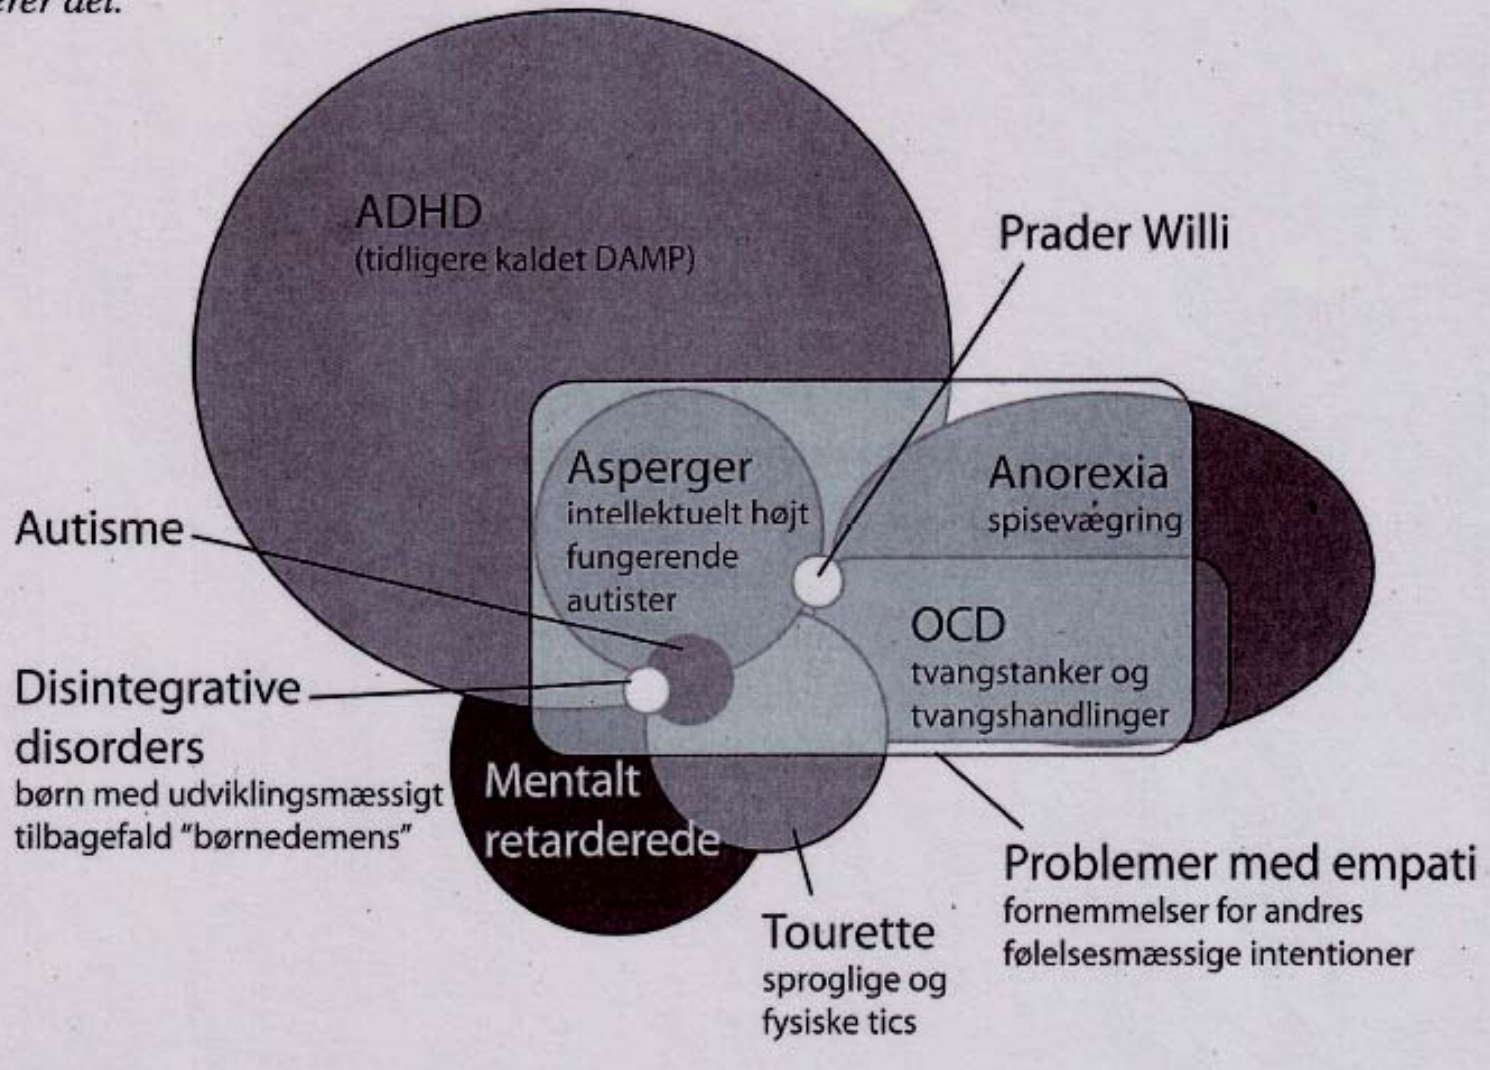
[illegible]erer det.

ADHD
(tidligere kaldet DAMP)

Prader Willi

Asperger
intellektuelt højt fungerende autister

Anorexia
spisevægring

Autisme

OCD
tvangstanker og tvangshandlinger

Disintegrative disorders
børn med udviklingsmæssigt tilbagefald "børnedemens"

Mentalt retarderede

Problemer med empati
fornemmelser for andres følelsesmæssige intentioner

Tourette
sproglige og fysiske tics